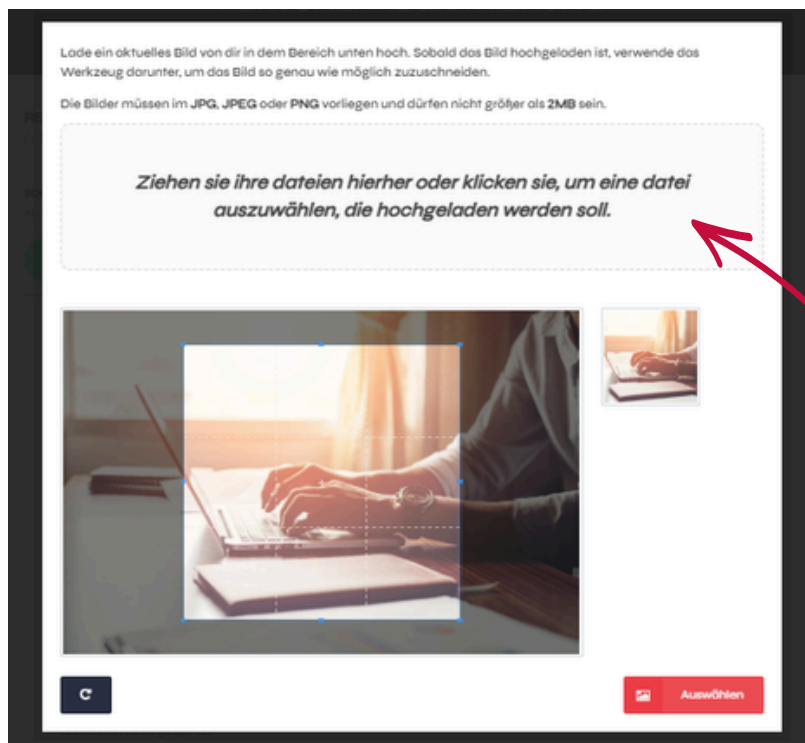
Lade ein aktuelles Bild von dir in dem Bereich unten hoch. Sobald das Bild hochgeladen ist, verwende das Werkzeug darunter, um das Bild so genau wie möglich zuzuschneiden.

Die Bilder müssen im **JPG**, **JPEG** oder **PNG** vorliegen und dürfen nicht größer als **2MB** sein.

*Ziehen sie ihre dateien hierher oder klicken sie, um eine datei auszuwählen, die hochgeladen werden soll.*

Auswählen